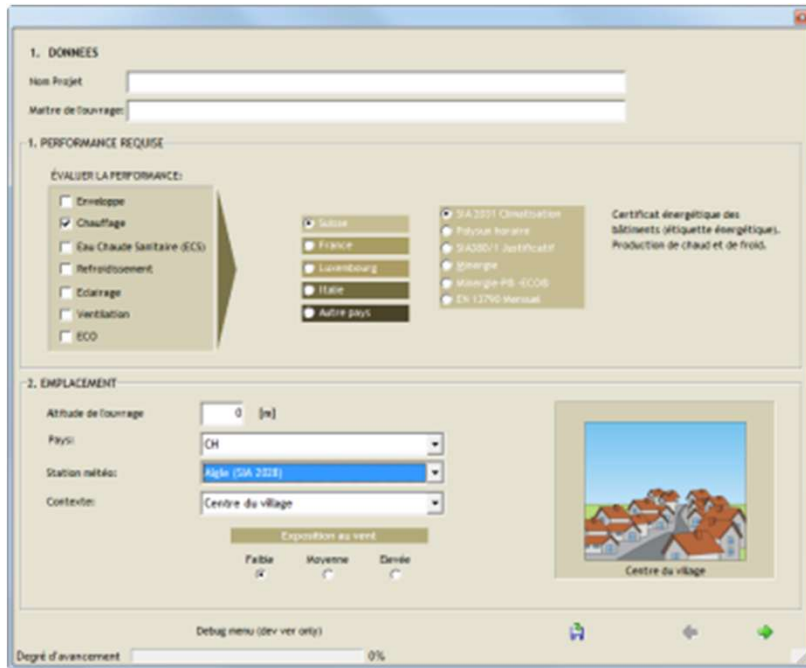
1. DONNEES

Nom Projet

Maitre de l'ouvrage:

1. PERFORMANCE REQUISE

ÉVALUER LA PERFORMANCE:

Enveloppe

Chauffage

Eau Chaude Sanitaire (ECS)

Refroidissement

Eclairage

Ventilation

ECO

Suisse

France

Luxembourg

Italie

Autre pays

SIA 2031 Climatisation

Polyour horaire

SIA380/1 Justificatif

Minergie

Minergie-P® -ECO®

EN 13790 Mensuel

Certificat énergétique des bâtiments (étiquette énergétique). Production de chaud et de froid.

2. EMPLACEMENT

Altitude de l'ouvrage 0 [m]

Pays: CH

Station météo: Aigle (SIA 2028)

Contexte: Centre du village

Exposition au vent

Faible Moyenne Elevée

Centre du village

Debug menu (dev ver only)

Degré d'avancement 0%